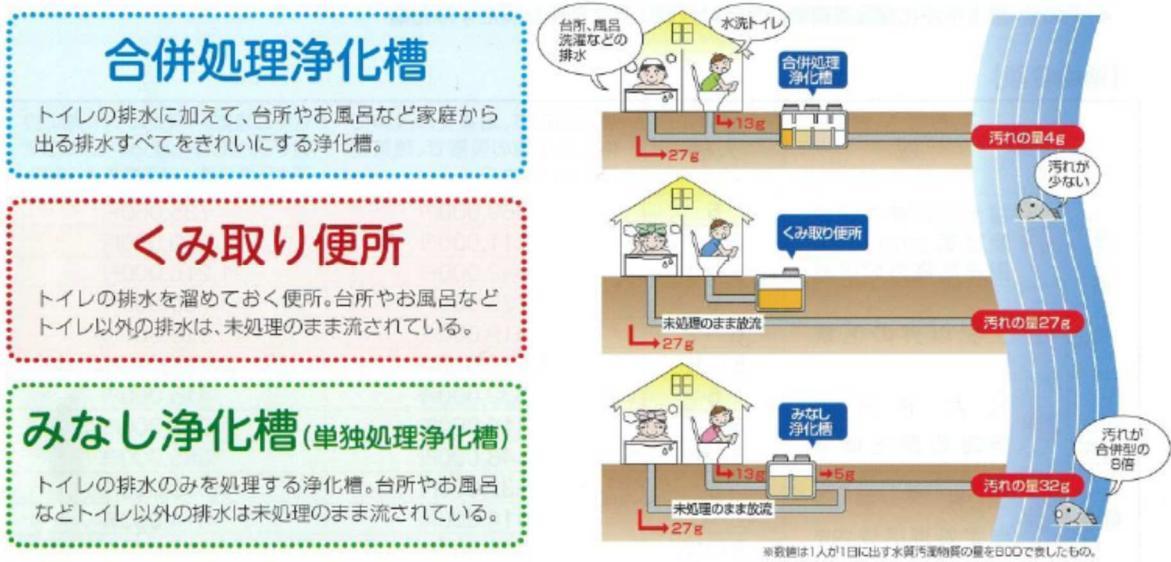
合併処理浄化槽

トイレの排水に加えて、台所やお風呂など家庭から出る排水すべてをきれいにする浄化槽。

くみ取り便所

トイレの排水を溜めておく便所。台所やお風呂などトイレ以外の排水は、未処理のまま流されている。

みなし浄化槽(単独処理浄化槽)

トイレの排水のみを処理する浄化槽。台所やお風呂などトイレ以外の排水は未処理のまま流されている。

台所、風呂洗濯などの排水

水洗トイレ

合併処理浄化槽

13g

27g

汚れの量4g

汚れが少ない

くみ取り便所

未処理のまま放流

27g

汚れの量27g

みなし浄化槽

13g

5g

未処理のまま放流

27g

汚れの量32g

汚れが合併型の8倍

※数値は1人が1日に出す水質汚濁物質の量をBODで表したもの。